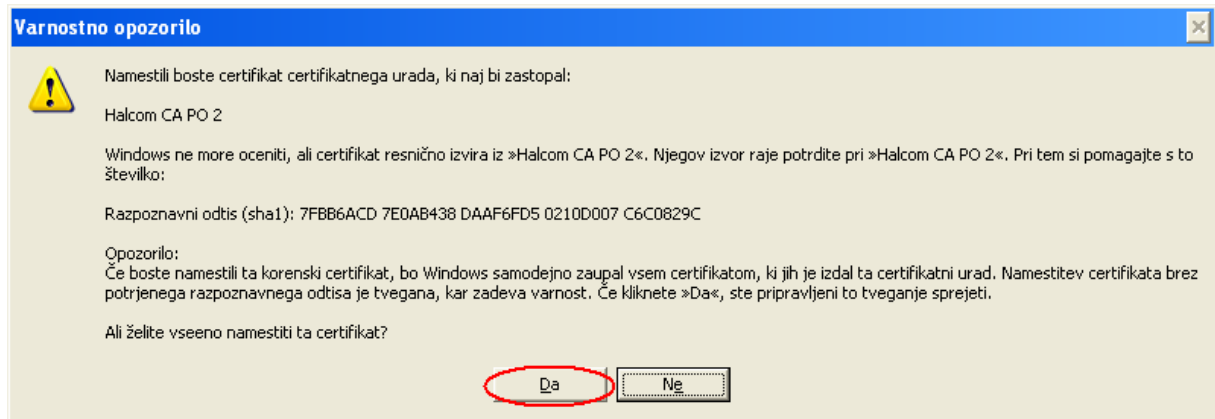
Varnostno opozorilo

Namestili boste certifikat certifikatnega urada, ki naj bi zastopal:

Halcom CA PO 2

Windows ne more oceniti, ali certifikat resnično izvira iz »Halcom CA PO 2«. Njegov izvor raje potrdite pri »Halcom CA PO 2«. Pri tem si pomagajte s to številko:

Razpoznavni odtis (sha1): 7FBB6ACD 7E0AB438 DAAF6FD5 0210D007 C6C0829C

Opozorilo:
Če boste namestili ta korenski certifikat, bo Windows samodejno zaupal vsem certifikatom, ki jih je izdal ta certifikatni urad. Namestitev certifikata brez potrjenega razpoznavnega odtisa je tvegana, kar zadeva varnost. Če kliknete »Da«, ste pripravljeni to tveganje sprejeti.

Ali želite vseeno namestiti ta certifikat?

Da
Ne